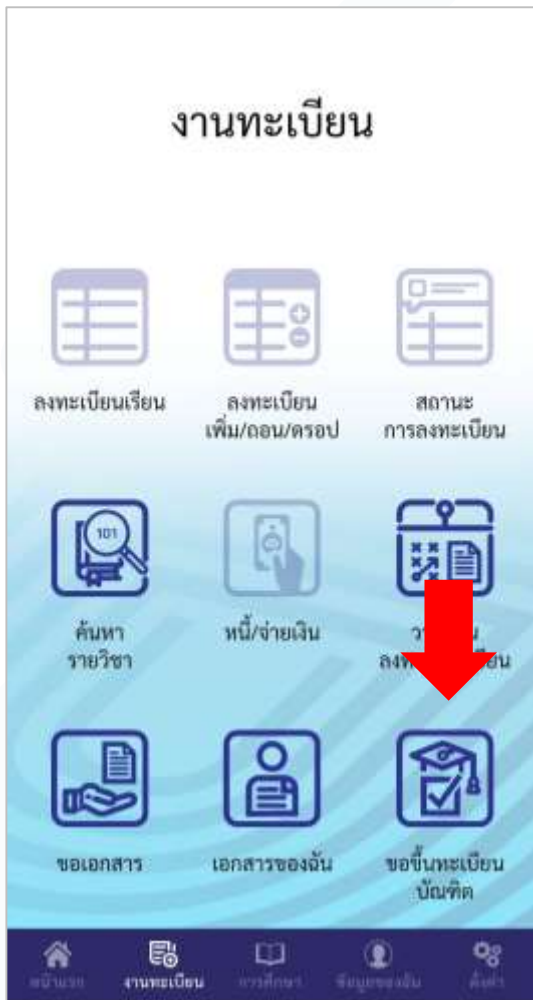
งานทะเบียน

ลงทะเบียนเรียน

ลงทะเบียน เพิ่ม/ถอน/ดรอป

สถานะ การลงทะเบียน

101

ค้นหา รายวิชา

หนี้/จ่ายเงิน

วา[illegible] ลง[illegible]เรียน

ขอเอกสาร

เอกสารของฉัน

ขอขึ้นทะเบียน บัณฑิต

หน้าแรก

งานทะเบียน

การศึกษา

ข้อมูลของฉัน

ตั้งค่า